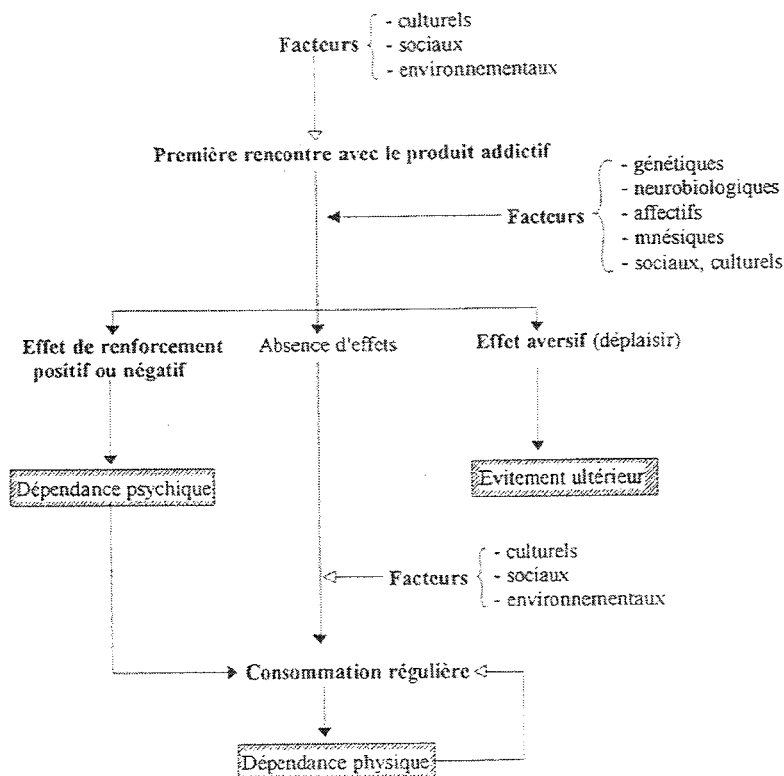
Facteurs
- culturels
- sociaux
- environnementaux

Première rencontre avec le produit addictif

Facteurs
- génétiques
- neurobiologiques
- affectifs
- mnésiques
- sociaux, culturels

Effet de renforcement positif ou négatif

Absence d'effets

Effet aversif (déplaisir)

Dépendance psychique

Evitement ultérieur

Facteurs
- culturels
- sociaux
- environnementaux

Consommation régulière

Dépendance physique